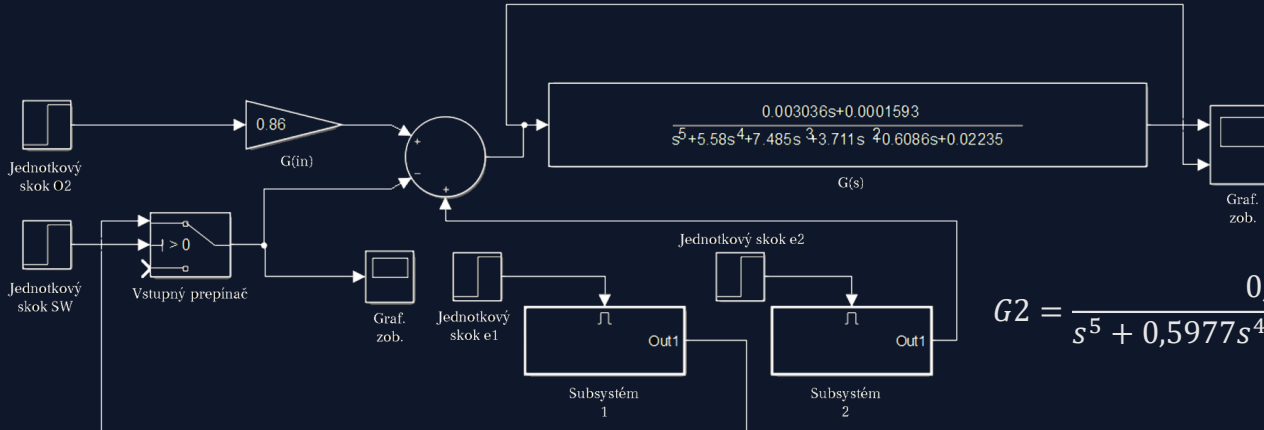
Jednotkový skok O2

0.86

G(in)

+

-

+

0.003036s+0.0001593

$s^5+5.58s^4+7.485s^3+3.711s^2+0.6086s+0.02235$

G(s)

Graf. zob.

Jednotkový skok SW

> 0

Vstupný prepínač

Graf. zob.

Jednotkový skok e1

Jednotkový skok e2

Out1

Subsystém 1

Out1

Subsystém 2

$G2 = \frac{0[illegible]}{s^5 + 0,5977s^4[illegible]}$